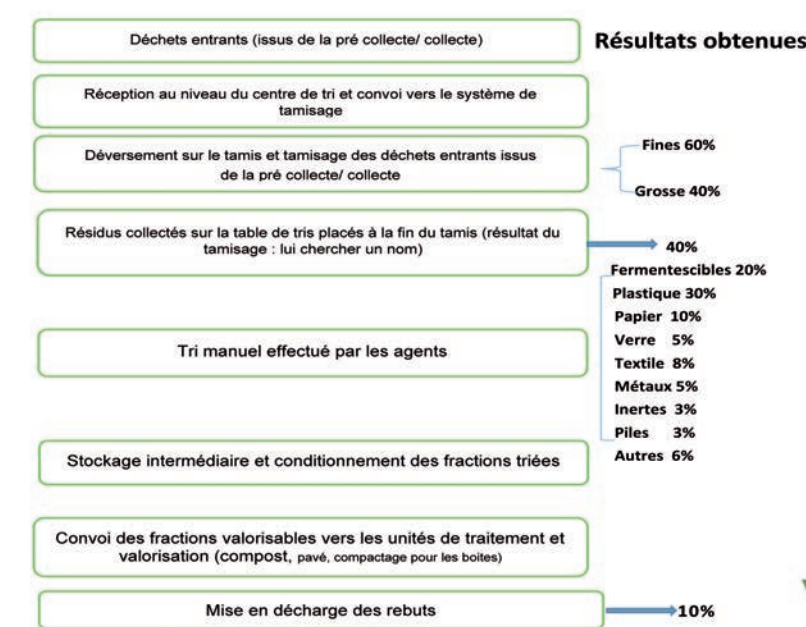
Déchets entrants (issus de la pré collecte/ collecte)

Résultats obtenues

Réception au niveau du centre de tri et convoi vers le système de tamisage

Déversement sur le tamis et tamisage des déchets entrants issus de la pré collecte/ collecte

Fines 60%

Grosse 40%

Résidus collectés sur la table de tris placés à la fin du tamis (résultat du tamisage : lui chercher un nom)

40%

Fermentescibles 20%
Plastique 30%
Papier 10%
Verre 5%
Textile 8%
Métaux 5%
Inertes 3%
Piles 3%
Autres 6%

Tri manuel effectué par les agents

Stockage intermédiaire et conditionnement des fractions triées

Convoi des fractions valorisables vers les unités de traitement et valorisation (compost, pavé, compactage pour les boites)

Mise en décharge des rebuts

10%